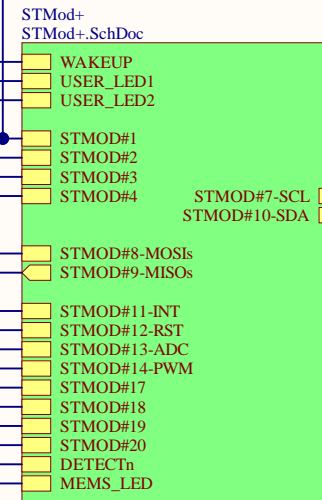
STMod+
STMod+.SchDoc

WAKEUP
USER_LED1
USER_LED2

STMOD#1
STMOD#2
STMOD#3
STMOD#4

STMOD#7-SCL
STMOD#10-SDA

STMOD#8-MOSIs
STMOD#9-MISOs

STMOD#11-INT
STMOD#12-RST
STMOD#13-ADC
STMOD#14-PWM
STMOD#17
STMOD#18
STMOD#19
STMOD#20
DETECTn
MEMS_LED